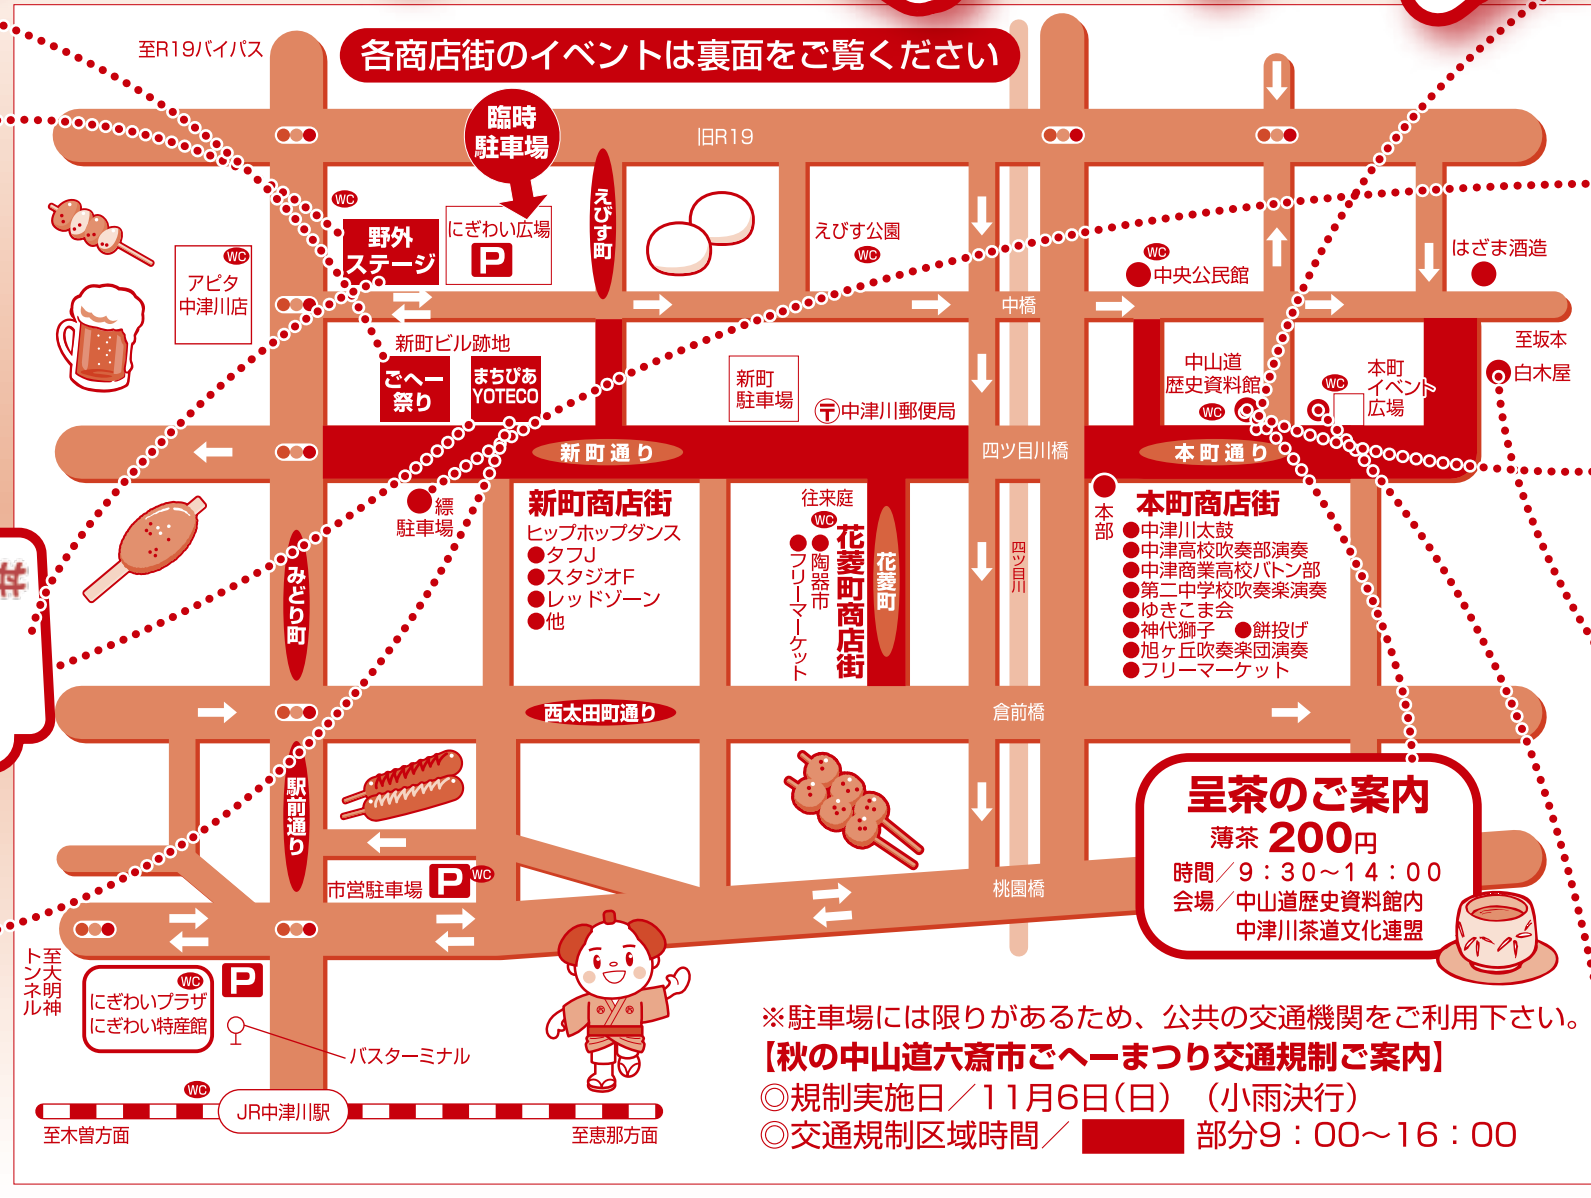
各商店街のイベントは裏面をご覧ください

至R19バイパス

臨時駐車場

旧R19

WC
野外ステージ

にぎわい広場
P

えびす町

えびす公園
WC

WC
中央公民館

はざま酒造

WC
アピタ中津川店

中橋

至坂本
白木屋

新町ビル跡地

ごへー祭り

まちぴあ YOTECO

新町駐車場

中津川郵便局

中山道歴史資料館
WC

WC
本町イベント広場

新町通り

四ツ目川橋

本町通り

標駐車場

新町商店街
ヒップホップダンス
●タフJ
●スタジオF
●レッドゾーン
●他

往来庭
WC
●陶器市
●フリーマーケット

花菱町商店街

花菱町

四ツ目川

本部

本町商店街
●中津川太鼓
●中津高校吹奏部演奏
●中津商業高校バトン部
●第二中学校吹奏楽演奏
●ゆきこま会
●神代獅子　●餅投げ
●旭ヶ丘吹奏楽団演奏
●フリーマーケット

みどり町

西太田町通り

倉前橋

駅前通り

呈茶のご案内
薄茶 200円
時間／9：30〜14：00
会場／中山道歴史資料館内
中津川茶道文化連盟

市営駐車場 P WC

桃園橋

至大明神トンネル

WC
にぎわいプラザ
にぎわい特産館

P

バスターミナル

WC
JR中津川駅

至木曽方面

至恵那方面

※駐車場には限りがあるため、公共の交通機関をご利用下さい。
【秋の中山道六斎市ごへーまつり交通規制ご案内】
◎規制実施日／11月6日（日）（小雨決行）
◎交通規制区域時間／　部分9：00〜16：00